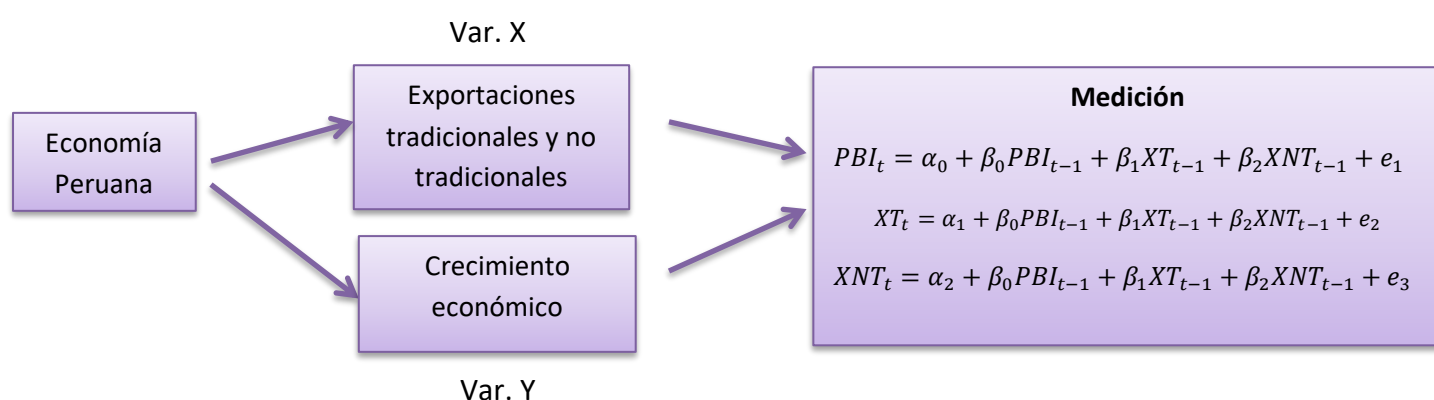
Economía Peruana

Var. X

Exportaciones tradicionales y no tradicionales

Crecimiento económico

Var. Y

Medición

$PBI_t = \alpha_0 + \beta_0 PBI_{t-1} + \beta_1 XT_{t-1} + \beta_2 XNT_{t-1} + e_1$

$XT_t = \alpha_1 + \beta_0 PBI_{t-1} + \beta_1 XT_{t-1} + \beta_2 XNT_{t-1} + e_2$

$XNT_t = \alpha_2 + \beta_0 PBI_{t-1} + \beta_1 XT_{t-1} + \beta_2 XNT_{t-1} + e_3$